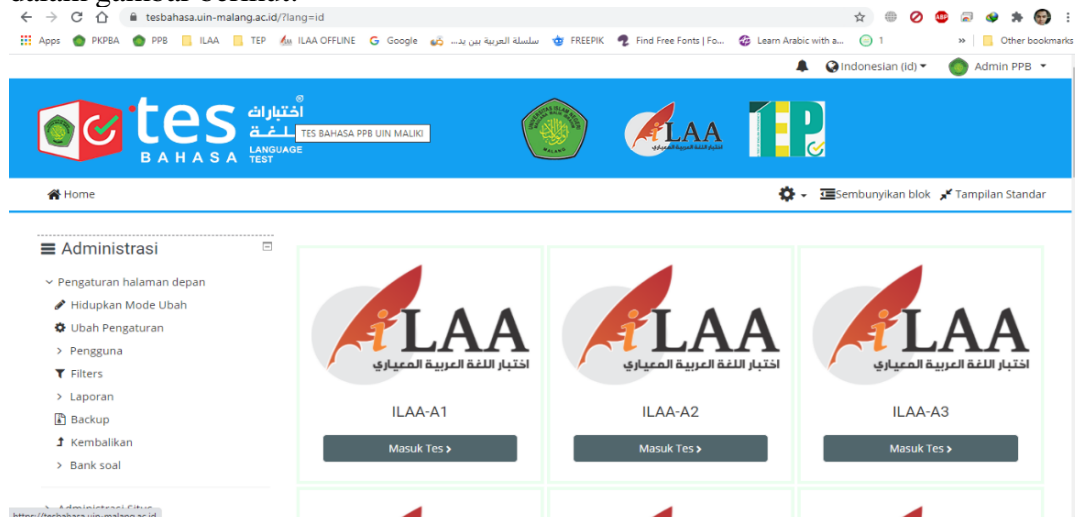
dalam gambar berikut.

tesbahasa.uin-malang.ac.id/?lang=id

Apps PKPBA PPB ILAA TEP ILAA OFFLINE Google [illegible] سلسلة العربية بين يد... FREEPIK Find Free Fonts | Fo... Learn Arabic with a... 1 » Other bookmarks

Indonesian (id) Admin PPB

tes اختبارات اللغة BAHASA LANGUAGE TEST TES BAHASA PPB UIN MALIKI

ILAA اختبار اللغة العربية المعياري TEP

Home Sembunyikan blok Tampilan Standar

Administrasi
Pengaturan halaman depan
Hidupkan Mode Ubah
Ubah Pengaturan
Pengguna
Filters
Laporan
Backup
Kembalikan
Bank soal
Administrasi Situs

ILAA اختبار اللغة العربية المعياري
ILAA-A1
Masuk Tes

ILAA اختبار اللغة العربية المعياري
ILAA-A2
Masuk Tes

ILAA اختبار اللغة العربية المعياري
ILAA-A3
Masuk Tes

https://tesbahasa.uin-malang.ac.id